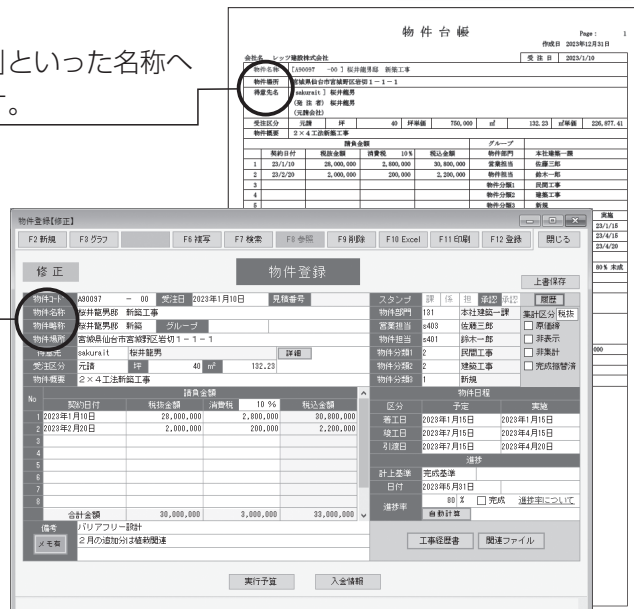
」といった名称へ
。

物 件 台 帳

Page : 1
作成日 2023年12月31日

会社名 シッツ建設株式会社
受 注 日 2023/1/10
物件名称 [A90037 -00 ] 桜井龍男邸 新築工事
物件場所 宮城県仙台市宮城野区岩切1－1－1
得意先名 sakurait ] 桜井龍男
(発 注 者) 桜井龍男
(元請会社)
受注区分 元請 坪 40 坪単価 750,000 m² 132.23 m²単価 226,877.41
物件概要 2×4工法新築工事

| | 契約日付 | 税抜金額 | 消費税 10% | 税込金額 |
|---|---|---|---|---|
| 1 | 23/1/10 | 28,000,000 | 2,800,000 | 30,800,000 |
| 2 | 23/2/20 | 2,000,000 | 200,000 | 2,200,000 |
| 3 | | | | |
| 4 | | | | |
| 5 | | | | |

グループ
物件部門 本社建築一課
営業担当 佐藤三郎
物件担当 鈴木一郎
物件分類1 民間工事
物件分類2 建築工事
物件分類3 新築

実施
23/1/15
23/4/15
23/4/20
80 % 未成

物件登録[修正]

F2 新規 F3 グラフ F6 複写 F7 検索 F8 参照 F9 削除 F10 Excel F11 印刷 F12 登録 閉じる

修 正 物件登録 上書保存

物件コード A90037 － 00 受注日 2023年1月10日 見積番号
物件名称 桜井龍男邸 新築工事
物件略称 桜井龍男邸 新築 グループ
物件場所 宮城県仙台市宮城野区岩切1－1－1
得意先 sakurait 桜井龍男 詳細
受注区分 元請 坪 40 m² 132.23
物件概要 2×4工法新築工事

スタンプ 課 係 担 承認 承認 履歴
物件部門 131 本社建築一課
営業担当 s403 佐藤三郎
物件担当 s401 鈴木一郎
物件分類1 2 民間工事
物件分類2 2 建築工事
物件分類3 1 新築

集計区分 税抜
□ 原価締
□ 非表示
□ 非集計
□ 完成振替済

請負金額

| No | 契約日付 | 税抜金額 | 消費税 10 % | 税込金額 |
|---|---|---|---|---|
| 1 | 2023年1月10日 | 28,000,000 | 2,800,000 | 30,800,000 |
| 2 | 2023年2月20日 | 2,000,000 | 200,000 | 2,200,000 |
| 3 | | | | |
| 4 | | | | |
| 5 | | | | |
| 6 | | | | |
| 7 | | | | |
| 8 | | | | |
| | 合計金額 | 30,000,000 | 3,000,000 | 33,000,000 |

物件日程

| 区分 | 予定 | 実施 |
|---|---|---|
| 着工日 | 2023年1月15日 | 2023年1月15日 |
| 竣工日 | 2023年7月15日 | 2023年4月15日 |
| 引渡日 | 2023年7月15日 | 2023年4月20日 |

進捗
計上基準 完成基準
日付 2023年5月31日
進捗率 80 % □ 完成 進捗率について
自動計算

備考 バリアフリー設計
メモ有 2月の追加分は植栽関連

工事経歴書 関連ファイル

実行予算 入金情報